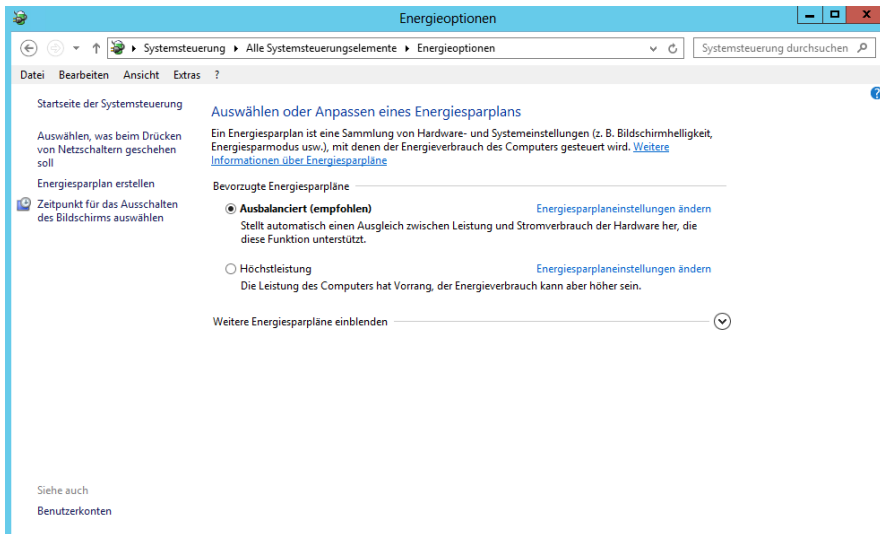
Energieoptionen

Systemsteuerung ▸ Alle Systemsteuerungselemente ▸ Energieoptionen

Systemsteuerung durchsuchen

Datei Bearbeiten Ansicht Extras ?

Startseite der Systemsteuerung

Auswählen, was beim Drücken von Netzschaltern geschehen soll

Energiesparplan erstellen

Zeitpunkt für das Ausschalten des Bildschirms auswählen

Auswählen oder Anpassen eines Energiesparplans

Ein Energiesparplan ist eine Sammlung von Hardware- und Systemeinstellungen (z. B. Bildschirmhelligkeit, Energiesparmodus usw.), mit denen der Energieverbrauch des Computers gesteuert wird. Weitere Informationen über Energiesparpläne

Bevorzugte Energiesparpläne

Ausbalanciert (empfohlen)

Energiesparplaneinstellungen ändern

Stellt automatisch einen Ausgleich zwischen Leistung und Stromverbrauch der Hardware her, die diese Funktion unterstützt.

Höchstleistung

Energiesparplaneinstellungen ändern

Die Leistung des Computers hat Vorrang, der Energieverbrauch kann aber höher sein.

Weitere Energiesparpläne einblenden

Siehe auch

Benutzerkonten